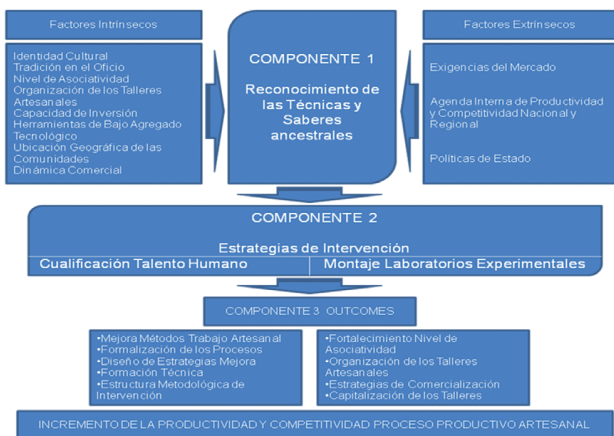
Factores Intrinsecos

Identidad Cultural
Tradición en el Oficio
Nivel de Asociatividad
Organización de los Talleres Artesanales
Capacidad de Inversión
Herramientas de Bajo Agregado Tecnológico
Ubicación Geográfica de las Comunidades
Dinámica Comercial

COMPONENTE 1

Reconocimiento de las Técnicas y Saberes ancestrales

Factores Extrínsecos

Exigencias del Mercado

Agenda Interna de Productividad y Competitividad Nacional y Regional

Políticas de Estado

COMPONENTE 2

Estrategias de Intervención

Cualificación Talento Humano

Montaje Laboratorios Experimentales

COMPONENTE 3 OUTCOMES

•Mejora Métodos Trabajo Artesanal
•Formalización de los Procesos
•Diseño de Estrategias Mejora
•Formación Técnica
•Estructura Metodológica de Intervención

•Fortalecimiento Nivel de Asociatividad
•Organización de los Talleres Artesanales
•Estrategias de Comercialización
•Capitalización de los Talleres

INCREMENTO DE LA PRODUCTIVIDAD Y COMPETITIVIDAD PROCESO PRODUCTIVO ARTESANAL